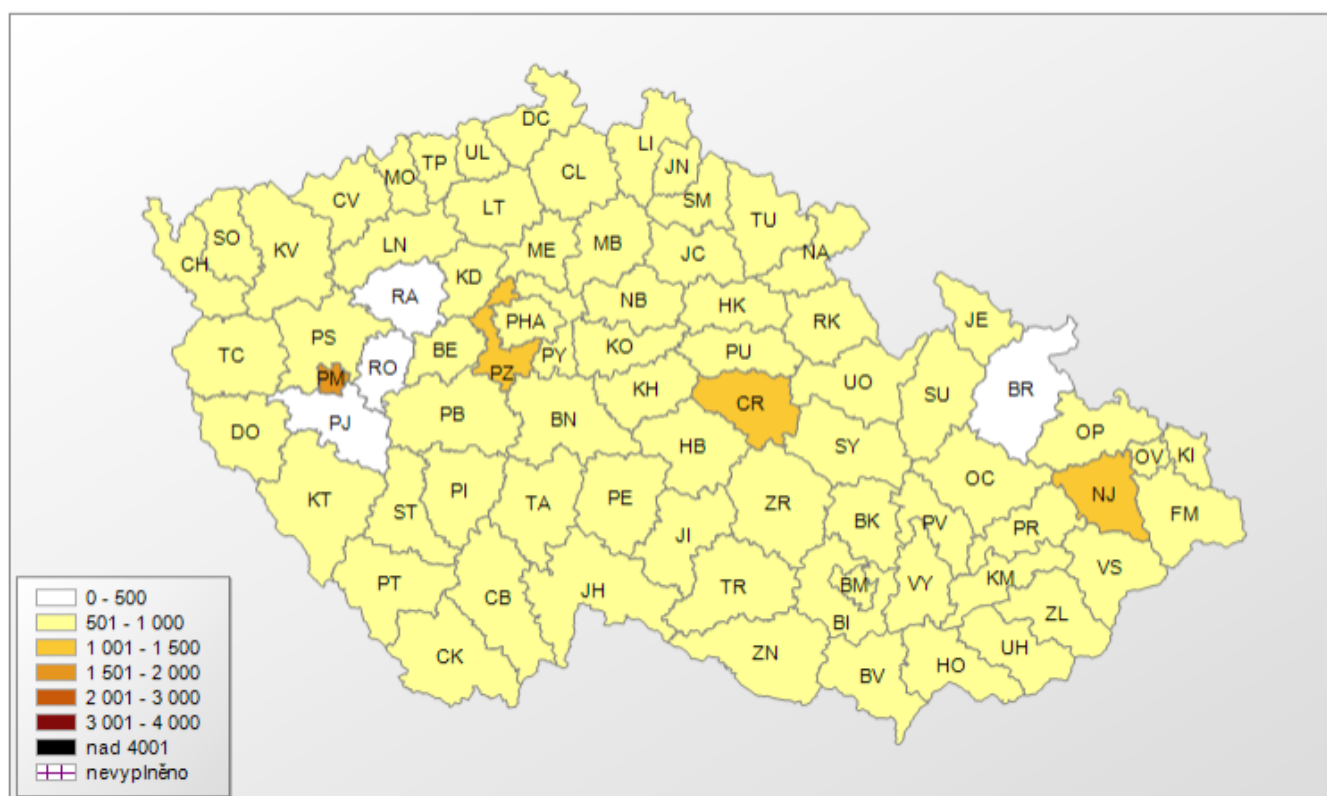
DC
LI
UL
TP
JN
MO
CL
CV
SM
LT
TU
SO
KV
CH
LN
ME
MB
JC
NA
RA
KD
NB
HK
RK
PS
PHA
JE
TC
BE
PY
KO
PU
RO
PM
PZ
UO
SU
BR
KH
CR
DO
PJ
PB
BN
HB
SY
OP
OV
KI
NJ
OC
KT
ST
PI
TA
PE
ZR
BK
PV
PR
FM
JI
KM
VS
PT
CB
JH
TR
BM
VY
ZL
BI
UH
CK
ZN
BV
HO

0 - 500
501 - 1 000
1 001 - 1 500
1 501 - 2 000
2 001 - 3 000
3 001 - 4 000
nad 4001
nevyplněno